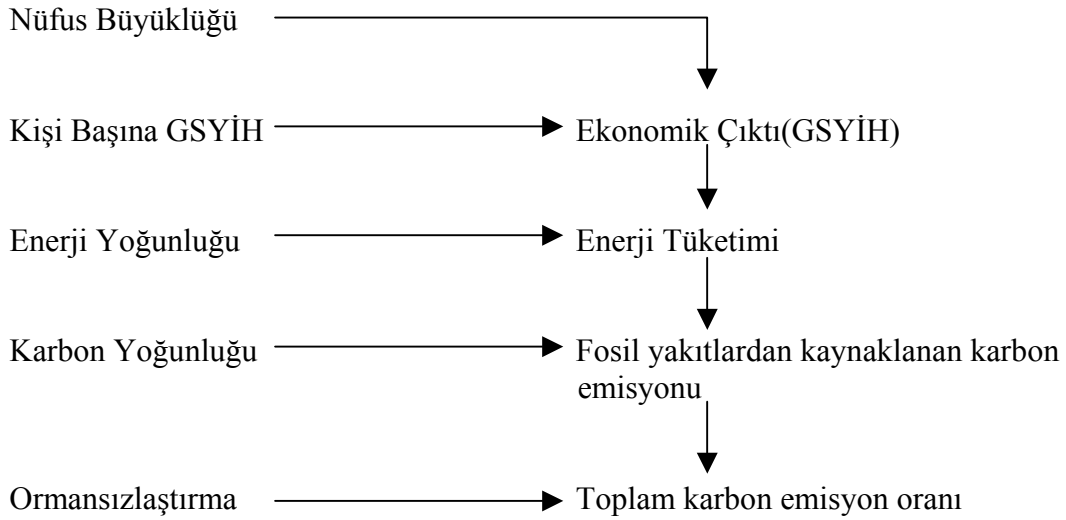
Nüfus Büyüklüğü

Kişi Başına GSYİH

Ekonomik Çıktı(GSYİH)

Enerji Yoğunluğu

Enerji Tüketimi

Karbon Yoğunluğu

Fosil yakıtlardan kaynaklanan karbon emisyonu

Ormansızlaştırma

Toplam karbon emisyon oranı